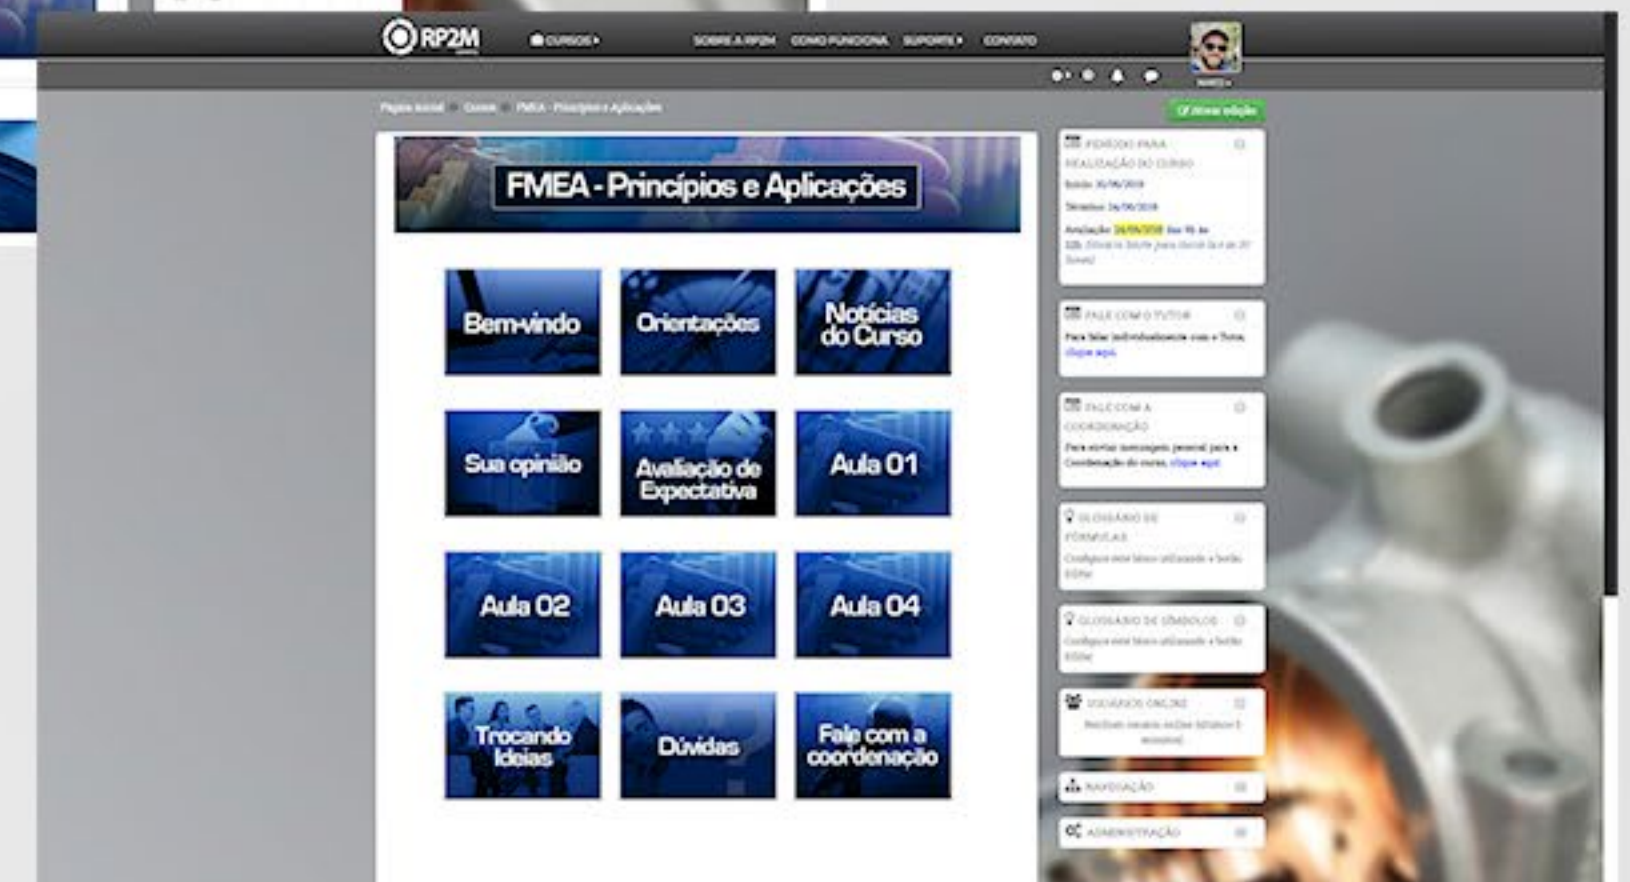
RP2M

CURSOS

SOBRE A RP2M COMO FUNCIONA SUPORTE CONTATO

Página inicial Cursos FMEA - Princípios e Aplicações

Ativar edição

FMEA - Princípios e Aplicações

Bem-vindo

Orientações

Notícias do Curso

Sua opinião

Avaliação de Expectativa

Aula 01

Aula 02

Aula 03

Aula 04

Trocando Ideias

Dúvidas

Fale com a coordenação

PERÍODO PARA REALIZAÇÃO DO CURSO

Início: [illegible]

Término: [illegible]

Avaliação: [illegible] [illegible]

FALE COM O TUTOR

Para falar individualmente com o Tutor, clique aqui.

FALE COM A COORDENAÇÃO

Para enviar mensagem pessoal para a Coordenação do curso, clique aqui.

GLOSSÁRIO DE FÓRMULAS

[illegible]

GLOSSÁRIO DE SÍMBOLOS

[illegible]

USUÁRIOS ONLINE

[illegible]

NAVEGAÇÃO

ADMINISTRAÇÃO